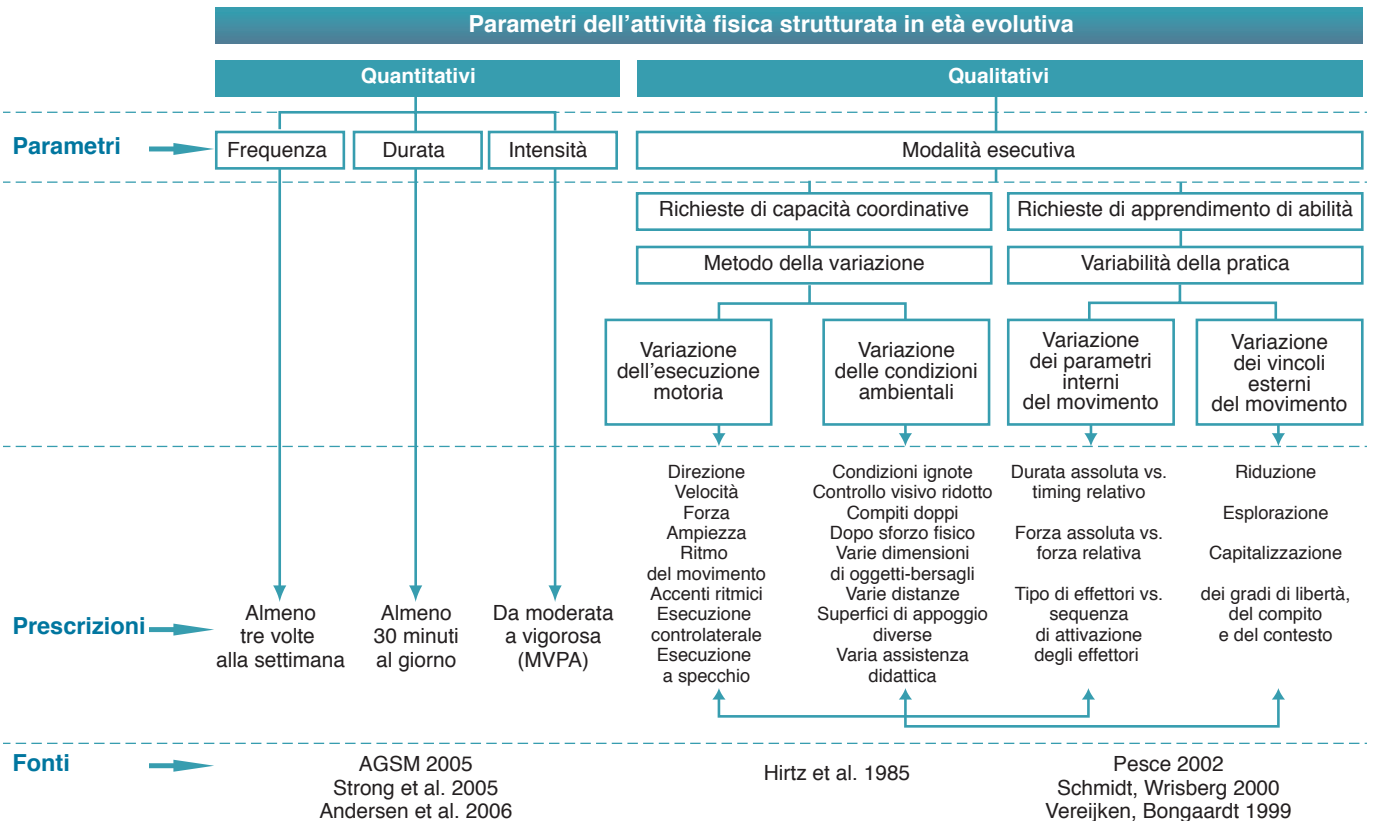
Parametri dell'attività fisica strutturata in età evolutiva

Quantitativi

Qualitativi

Parametri

Frequenza

Durata

Intensità

Modalità esecutiva

Richieste di capacità coordinative

Richieste di apprendimento di abilità

Metodo della variazione

Variabilità della pratica

Variazione dell'esecuzione motoria

Variazione delle condizioni ambientali

Variazione dei parametri interni del movimento

Variazione dei vincoli esterni del movimento

Direzione
Velocità
Forza
Ampiezza
Ritmo del movimento
Accenti ritmici
Esecuzione controlaterale
Esecuzione a specchio

Condizioni ignote
Controllo visivo ridotto
Compiti doppi
Dopo sforzo fisico
Varie dimensioni di oggetti-bersagli
Varie distanze
Superfici di appoggio diverse
Varia assistenza didattica

Durata assoluta vs. timing relativo

Forza assoluta vs. forza relativa

Tipo di effettori vs. sequenza di attivazione degli effettori

Riduzione

Esplorazione

Capitalizzazione

dei gradi di libertà, del compito e del contesto

Prescrizioni

Almeno tre volte alla settimana

Almeno 30 minuti al giorno

Da moderata a vigorosa (MVPA)

Fonti

AGSM 2005
Strong et al. 2005
Andersen et al. 2006

Hirtz et al. 1985

Pesce 2002
Schmidt, Wrisberg 2000
Vereijken, Bongaardt 1999